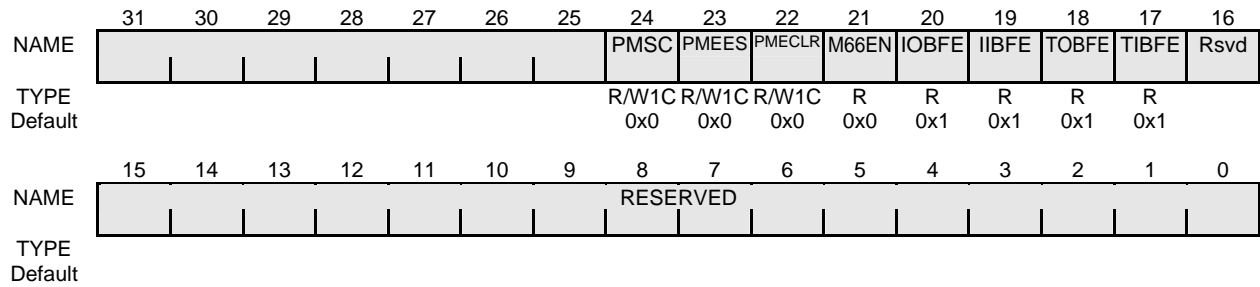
| | 31 | 30 | 29 | 28 | 27 | 26 | 25 | 24 | 23 | 22 | 21 | 20 | 19 | 18 | 17 | 16 |
|---|---|---|---|---|---|---|---|---|---|---|---|---|---|---|---|---|
| NAME | | | | | | | | PMSC | PMEES | PMECLR | M66EN | IOBFE | IIBFE | TOBFE | TIBFE | Rsvd |
| TYPE | | | | | | | | R/W1C | R/W1C | R/W1C | R | R | R | R | R | |
| Default | | | | | | | | 0x0 | 0x0 | 0x0 | 0x0 | 0x1 | 0x1 | 0x1 | 0x1 | |

| | 15 | 14 | 13 | 12 | 11 | 10 | 9 | 8 | 7 | 6 | 5 | 4 | 3 | 2 | 1 | 0 |
|---|---|---|---|---|---|---|---|---|---|---|---|---|---|---|---|---|
| NAME | RESERVED | | | | | | | | | | | | | | | |
| TYPE | | | | | | | | | | | | | | | | |
| Default | | | | | | | | | | | | | | | | |